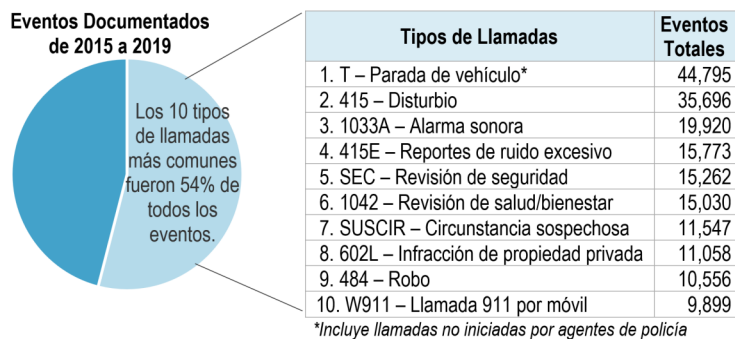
Eventos Documentados de 2015 a 2019

Los 10 tipos de llamadas más comunes fueron 54% de todos los eventos.

| Tipos de Llamadas | Eventos Totales |
|---|---|
| 1. T – Parada de vehículo* | 44,795 |
| 2. 415 – Disturbio | 35,696 |
| 3. 1033A – Alarma sonora | 19,920 |
| 4. 415E – Reportes de ruido excesivo | 15,773 |
| 5. SEC – Revisión de seguridad | 15,262 |
| 6. 1042 – Revisión de salud/bienestar | 15,030 |
| 7. SUSCIR – Circunstancia sospechosa | 11,547 |
| 8. 602L – Infracción de propiedad privada | 11,058 |
| 9. 484 – Robo | 10,556 |
| 10. W911 – Llamada 911 por móvil | 9,899 |

*Incluye llamadas no iniciadas por agentes de policía